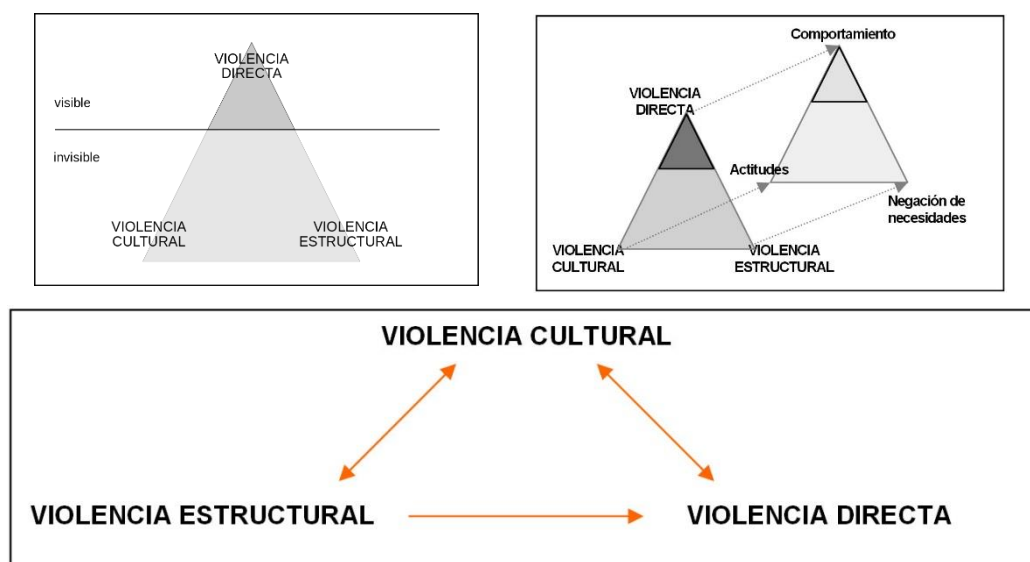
VIOLENCIA DIRECTA

visible

invisible

VIOLENCIA CULTURAL

VIOLENCIA ESTRUCTURAL

Comportamiento

VIOLENCIA DIRECTA

Actitudes

Negación de necesidades

VIOLENCIA CULTURAL

VIOLENCIA ESTRUCTURAL

VIOLENCIA CULTURAL

VIOLENCIA ESTRUCTURAL

VIOLENCIA DIRECTA